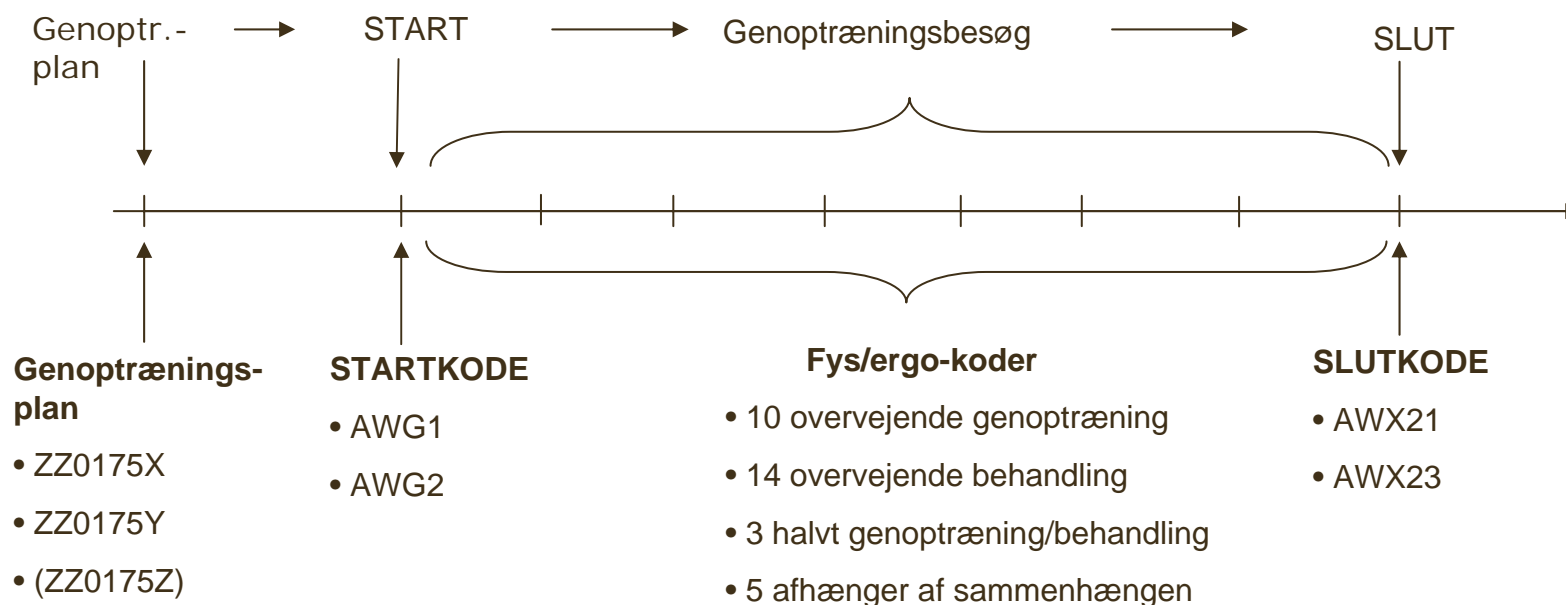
Genoptr.-plan → START → Genoptræningsbesøg → SLUT

**Genoptræningsplan**
• ZZ0175X
• ZZ0175Y
• (ZZ0175Z)

**STARTKODE**
• AWG1
• AWG2

**Fys/ergo-koder**
• 10 overvejende genoptræning
• 14 overvejende behandling
• 3 halvt genoptræning/behandling
• 5 afhænger af sammenhængen

**SLUTKODE**
• AWX21
• AWX23